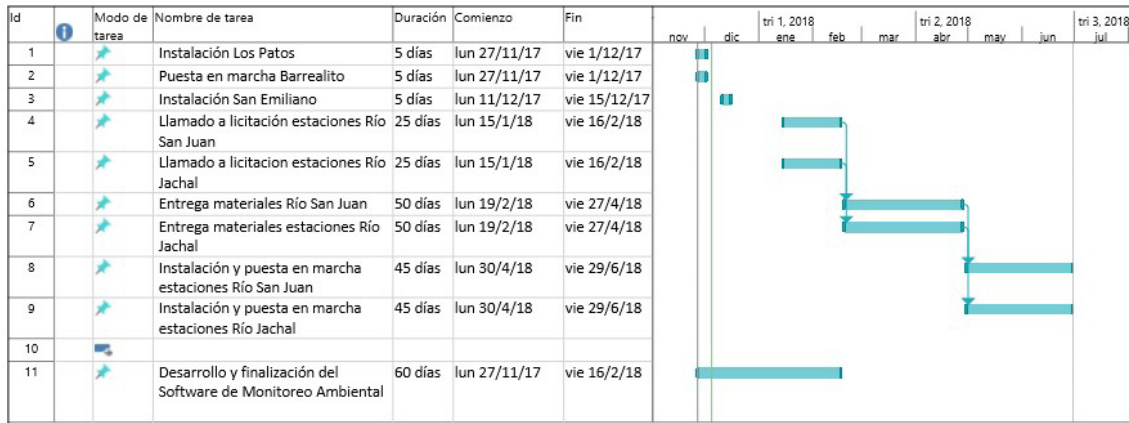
| Id | | Modo de tarea | Nombre de tarea | Duración | Comienzo | Fin |
|---|---|---|---|---|---|---|
| 1 | | | Instalación Los Patos | 5 días | lun 27/11/17 | vie 1/12/17 |
| 2 | | | Puesta en marcha Barrealito | 5 días | lun 27/11/17 | vie 1/12/17 |
| 3 | | | Instalación San Emiliano | 5 días | lun 11/12/17 | vie 15/12/17 |
| 4 | | | Llamado a licitación estaciones Río San Juan | 25 días | lun 15/1/18 | vie 16/2/18 |
| 5 | | | Llamado a licitacion estaciones Río Jachal | 25 días | lun 15/1/18 | vie 16/2/18 |
| 6 | | | Entrega materiales Río San Juan | 50 días | lun 19/2/18 | vie 27/4/18 |
| 7 | | | Entrega materiales estaciones Río Jachal | 50 días | lun 19/2/18 | vie 27/4/18 |
| 8 | | | Instalación y puesta en marcha estaciones Río San Juan | 45 días | lun 30/4/18 | vie 29/6/18 |
| 9 | | | Instalación y puesta en marcha estaciones Río Jachal | 45 días | lun 30/4/18 | vie 29/6/18 |
| 10 | | | | | | |
| 11 | | | Desarrollo y finalización del Software de Monitoreo Ambiental | 60 días | lun 27/11/17 | vie 16/2/18 |

tri 1, 2018 tri 2, 2018 tri 3, 2018
nov dic ene feb mar abr may jun jul